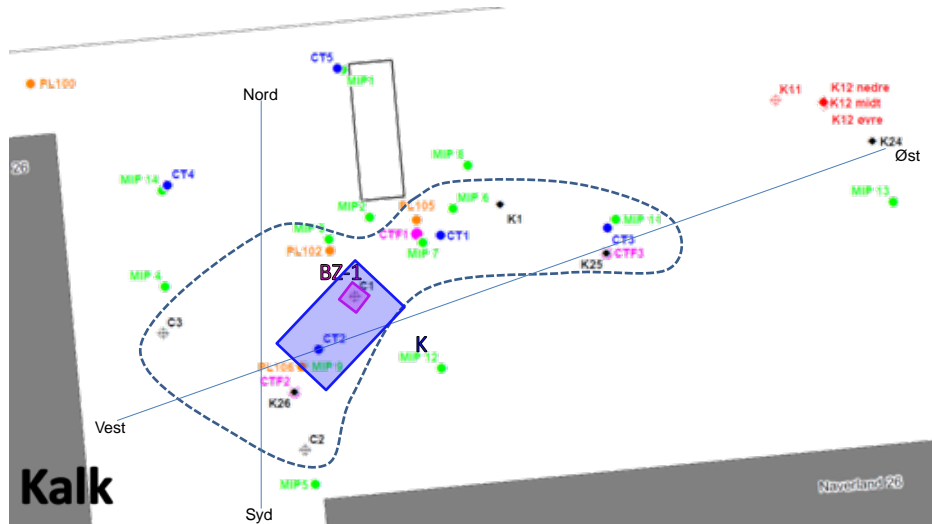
PL100

CT5

MIP1

Nord

K11

K12 nedre

K12 midt

K12 øvre

K24

Øst

26

MIP 14

CT4

MIP 8

MIP 13

MIP 6

K1

MIP2

PL105

MIP 11

MIP 3

CTF1

CT1

CT3

PL102

MIP 7

CTF3

K25

BZ-1

MIP 4

C1

C3

CT2

K

MIP 12

PL106

MIP 9

CTF2

K26

Vest

C2

Kalk

MIP5

Naverland 26

Syd